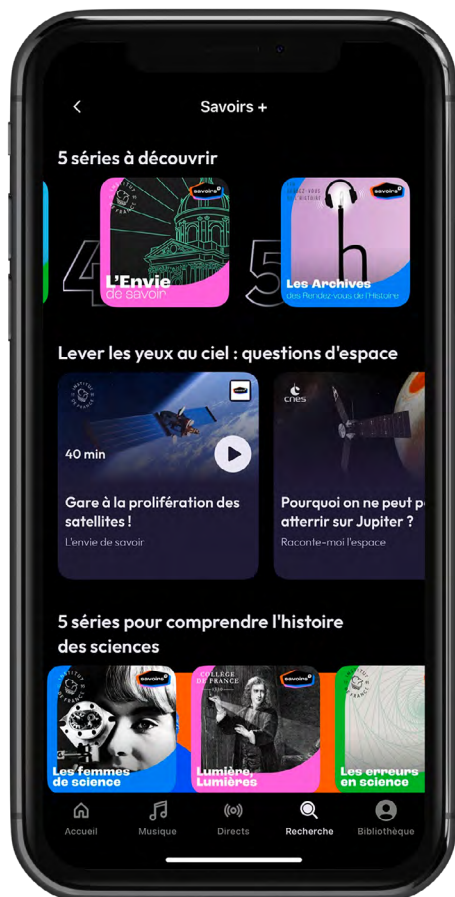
Savoirs +

5 séries à découvrir

4

savoirs

L'Envie de savoir

5

savoirs

Les Archives des Rendez-vous de l'Histoire

Lever les yeux au ciel : questions d'espace

40 min

Gare à la prolifération des satellites !

L'envie de savoir

cnes

Pourquoi on ne peut p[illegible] atterrir sur Jupiter ?

Raconte-moi l'espace

5 séries pour comprendre l'histoire des sciences

savoirs

Les femmes de science

COLLÈGE DE FRANCE

savoirs

Lumière, Lumières

Les erreurs en science

Accueil Musique Directs Recherche Bibliothèque